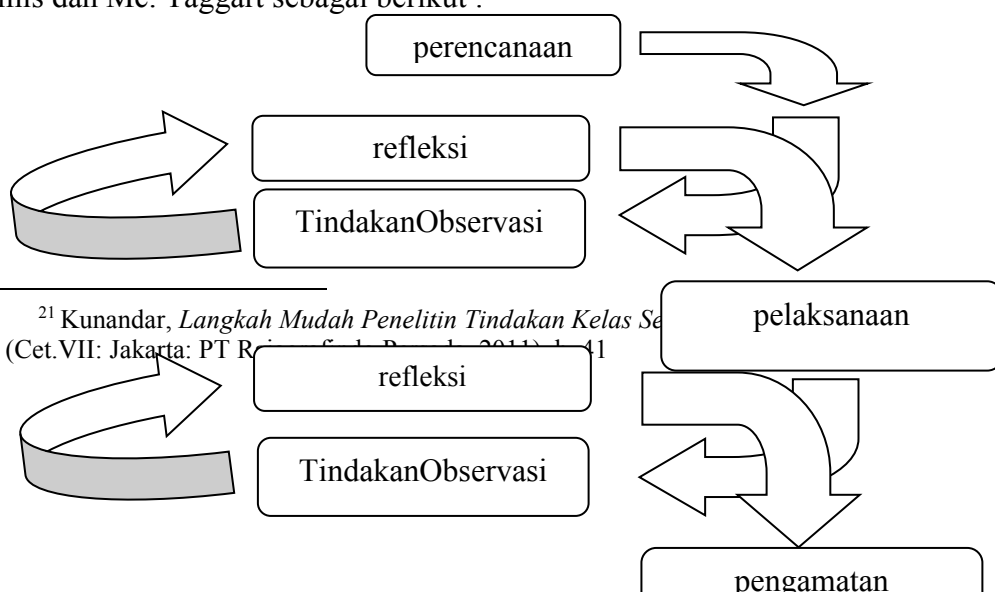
mis dan Mc. Taggart sebagai berikut :

perencanaan

refleksi

TindakanObservasi

$^{21}$ Kunandar, *Langkah Mudah Penelitin Tindakan Kelas Se*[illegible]

pelaksanaan

(Cet.VII: Jakarta: PT R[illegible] 2011) h. 41

refleksi

TindakanObservasi

pengamatan